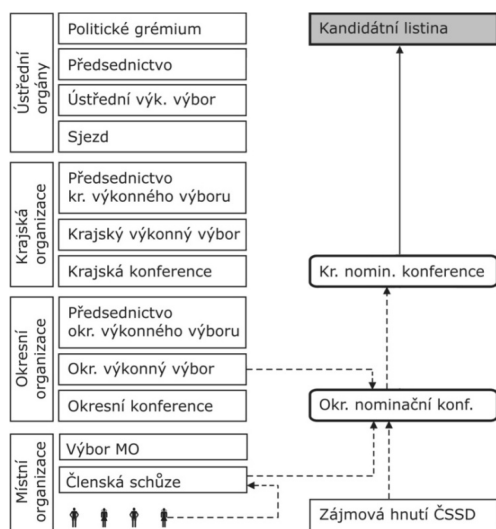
Ústřední orgány

Politické grémium

Předsednictvo

Ústřední výk. výbor

Sjezd

Krajská organizace

Předsednictvo kr. výkonného výboru

Krajský výkonný výbor

Krajská konference

Okresní organizace

Předsednictvo okr. výkonného výboru

Okr. výkonný výbor

Okresní konference

Místní organizace

Výbor MO

Členská schůze

Kandidátní listina

Kr. nomin. konference

Okr. nominační konf.

Zájmová hnutí ČSSD